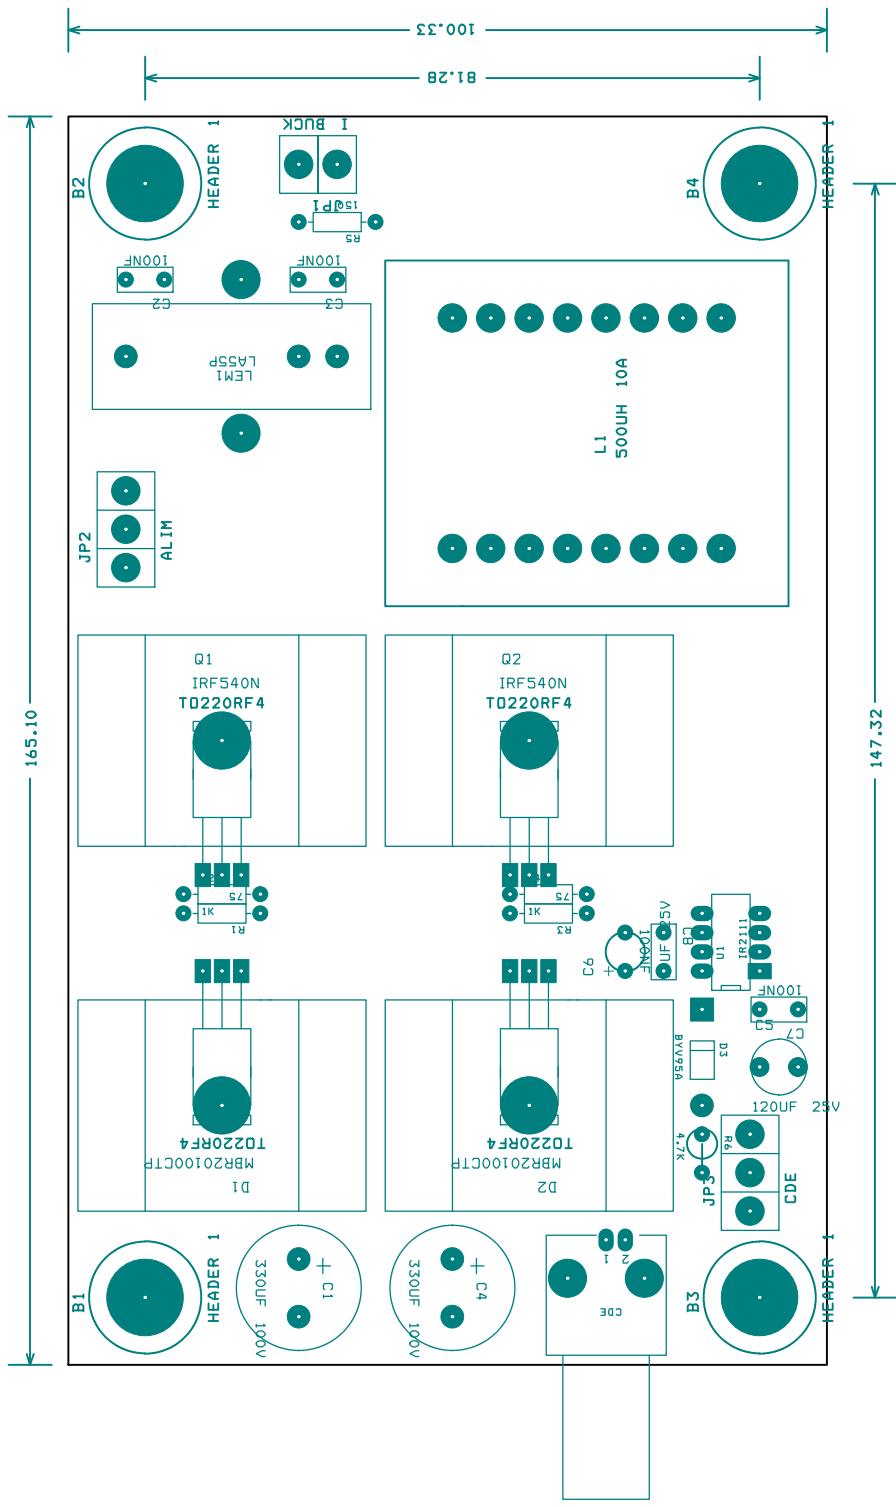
100.33

81.28

165.10

147.32

B2

HEADER 1

I BUCK

15 JP1

R5

B4

HEADER 1

100NF

C2

100NF

C3

LASSP

LEM1

L1

500UH 10A

JP2

ALIM

Q1

IRF540N

TO220RF4

Q2

IRF540N

TO220RF4

75

1K

R1

75

1K

R3

C6

100NF

UF 25V

C8

U1

IR2111

100NF

C5

C7

BYV95A

D3

120UF 25V

4,7K

R6

JP3

CDE

TO220RF4

MBR20100CTP

D1

TO220RF4

MBR20100CTP

D2

B1

HEADER 1

330UF 100V

C1

330UF 100V

C4

1

2

CDE

B3

HEADER 1